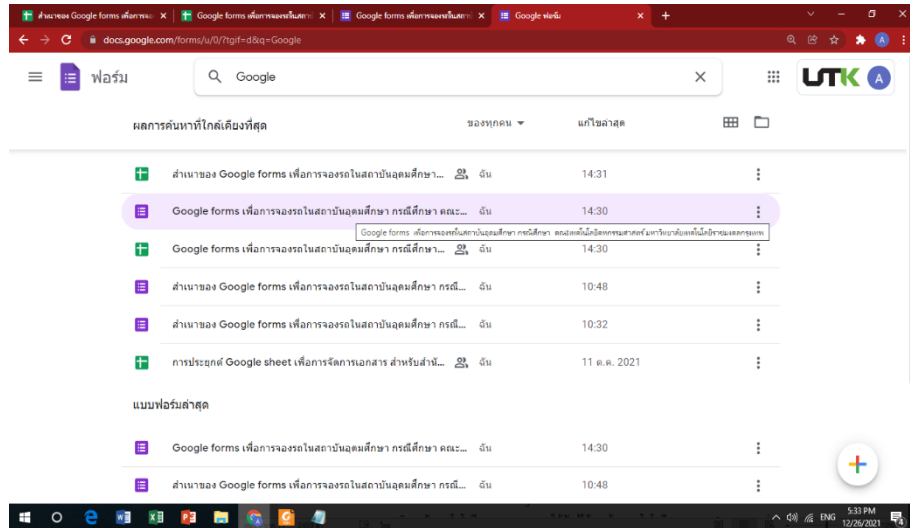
สำเนาของ Google forms เพื่อการจอ ×
Google forms เพื่อการจองรถในสถ ×
Google forms เพื่อการจองรถในสถา ×
Google ฟอร์ม ×
+

docs.google.com/forms/u/0/?tgif=d&q=Google

ฟอร์ม

Google

UTK A

ผลการค้นหาที่ใกล้เคียงที่สุด

ของทุกคน

แก้ไขล่าสุด

สำเนาของ Google forms เพื่อการจองรถในสถาบันอุดมศึกษา... ฉัน 14:31

Google forms เพื่อการจองรถในสถาบันอุดมศึกษา กรณีศึกษา คณะ... ฉัน 14:30

Google forms เพื่อการจองรถในสถาบันอุดมศึกษา กรณีศึกษา คณะเทคโนโลยีอุตสาหกรรมเกษตร มหาวิทยาลัยเทคโนโลยีราชมงคลกรุงเทพ

Google forms เพื่อการจองรถในสถาบันอุดมศึกษา กรณีศึกษา คณ... ฉัน 14:30

สำเนาของ Google forms เพื่อการจองรถในสถาบันอุดมศึกษา กรณี... ฉัน 10:48

สำเนาของ Google forms เพื่อการจองรถในสถาบันอุดมศึกษา กรณี... ฉัน 10:32

การประยุกต์ Google sheet เพื่อการจัดการเอกสาร สำหรับสำนั... ฉัน 11 ต.ค. 2021

แบบฟอร์มล่าสุด

Google forms เพื่อการจองรถในสถาบันอุดมศึกษา กรณีศึกษา คณะ... ฉัน 14:30

สำเนาของ Google forms เพื่อการจองรถในสถาบันอุดมศึกษา กรณี... ฉัน 10:48

ENG 5:33 PM 12/26/2021